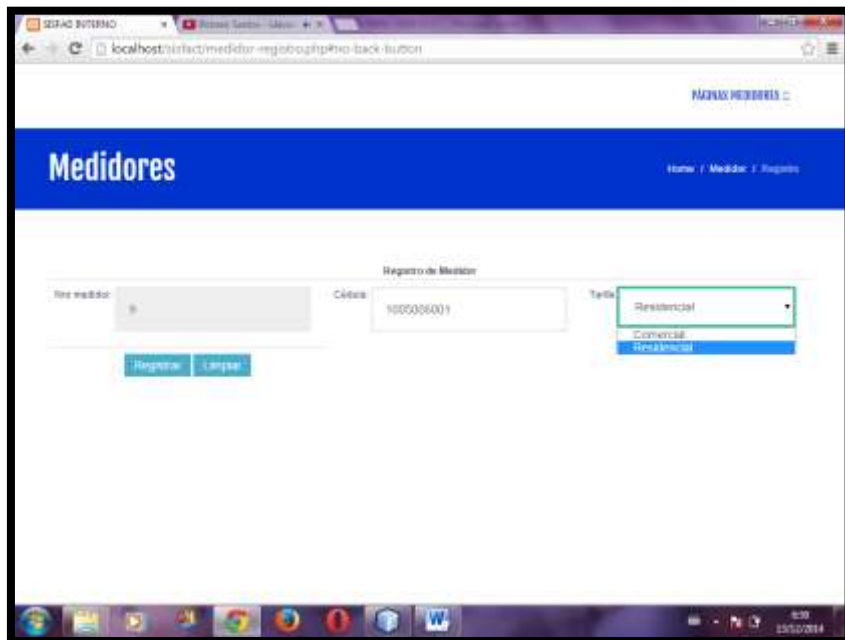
SISFAC INTERNO
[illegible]
localhost/sisfact/medidor-registro.php#no-back-button

PAGINAS MEDIDORES ::

Medidores

Home / Medidor / Registro

Registro de Medidor

Nro medidor
9

Cédula
1005006001

Tarifa
Residencial

Comercial
Residencial

Registrar
Limpiar

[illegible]
15/12/2014